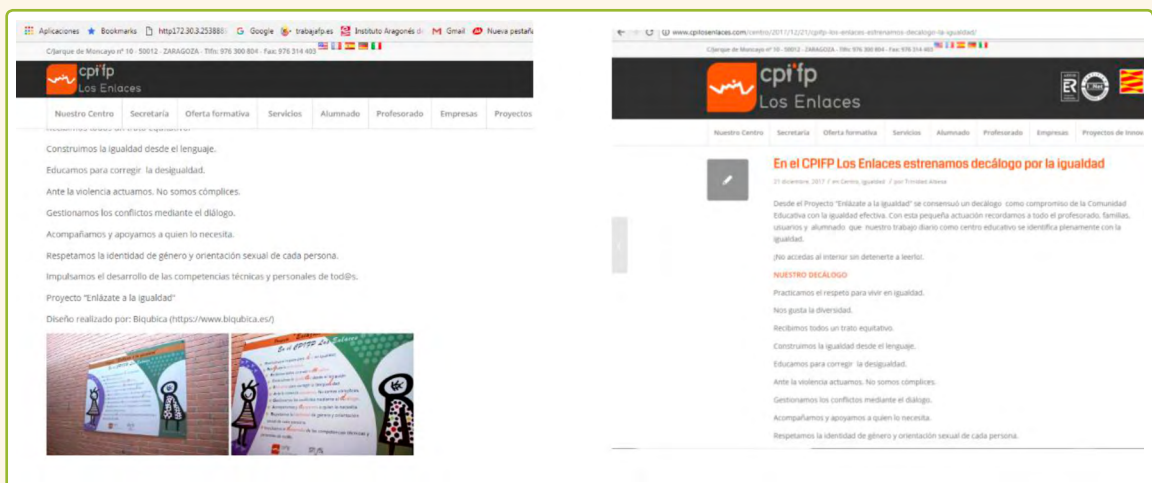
Aplicaciones Bookmarks http172.30.3.253888 Google trabajafp.es Instituto Aragonés d Gmail Nueva pestañ

C/Jarque de Moncayo nº 10 - 50012 - ZARAGOZA - Tlfo: 976 300 804 - Fax: 976 314 403

cpifp Los Enlaces

Nuestro Centro Secretaría Oferta formativa Servicios Alumnado Profesorado Empresas Proyectos

Construimos la igualdad desde el lenguaje.

Educamos para corregir la desigualdad.

Ante la violencia actuamos. No somos cómplices.

Gestionamos los conflictos mediante el diálogo.

Acompañamos y apoyamos a quien lo necesita.

Respetamos la identidad de género y orientación sexual de cada persona.

Impulsamos el desarrollo de las competencias técnicas y personales de tod@s.

Proyecto "Enlázate a la igualdad"

Diseño realizado por: Biqubica (https://www.biqubica.es/)

En el CPIFP Los Enlaces

www.cpilosenlaces.com/centro/2017/12/21/cpifp-los-enlaces-estrenamos-decalogo-por-la-igualdad/

C/Jarque de Moncayo nº 10 - 50012 - ZARAGOZA - Tlfo: 976 300 804 - Fax: 976 314 403

cpifp Los Enlaces

Nuestro Centro Secretaría Oferta formativa Servicios Alumnado Profesorado Empresas Proyectos de Innov

En el CPIFP Los Enlaces estrenamos decálogo por la igualdad

21 diciembre, 2017 / en Centro, Igualdad / por Trinidad Aliesa

Desde el Proyecto "Enlázate a la igualdad" se consensuó un decálogo como compromiso de la Comunidad Educativa con la igualdad efectiva. Con esta pequeña actuación recordamos a todo el profesorado, familias, usuarios y alumnado que nuestro trabajo diario como centro educativo se identifica plenamente con la igualdad.

¡No accedas al interior sin detenerte a leerlo!

NUESTRO DECÁLOGO

Practicamos el respeto para vivir en igualdad.

Nos gusta la diversidad.

Recibimos todos un trato equitativo.

Construimos la igualdad desde el lenguaje.

Educamos para corregir la desigualdad.

Ante la violencia actuamos. No somos cómplices.

Gestionamos los conflictos mediante el diálogo.

Acompañamos y apoyamos a quien lo necesita.

Respetamos la identidad de género y orientación sexual de cada persona.